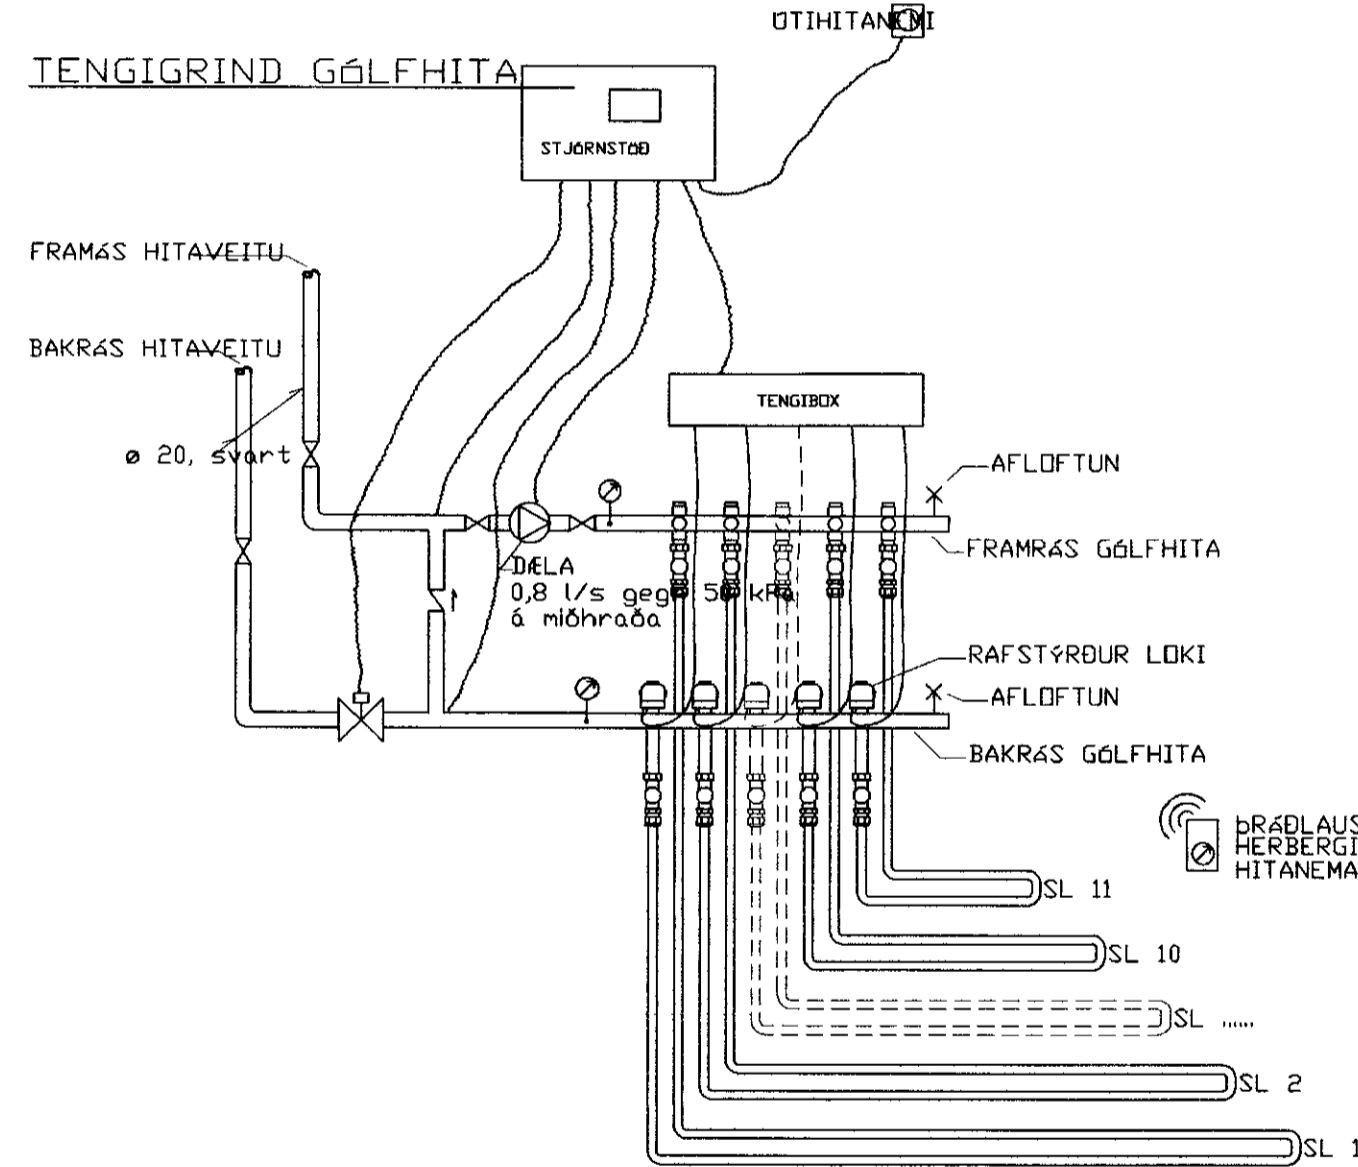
ÚTIHITANEMI

TENGIGRIND GÓLFHITA

STJÓRNSTÖÐ

FRAMÁS HITAVEITU

BAKRÁS HITAVEITU

ø 20, svart

TENGIBOX

AFLOFTUN

FRAMRÁS GÓLFHITA

DÆLA
0,8 l/s gegn 50 kPa
á miðhraða

RAFSTÝRÐUR LOKI

AFLOFTUN

BAKRÁS GÓLFHITA

ÞRÁÐLAUS
HERBERGI
HITANEMA

SL 11

SL 10

SL ......

SL 2

SL 1